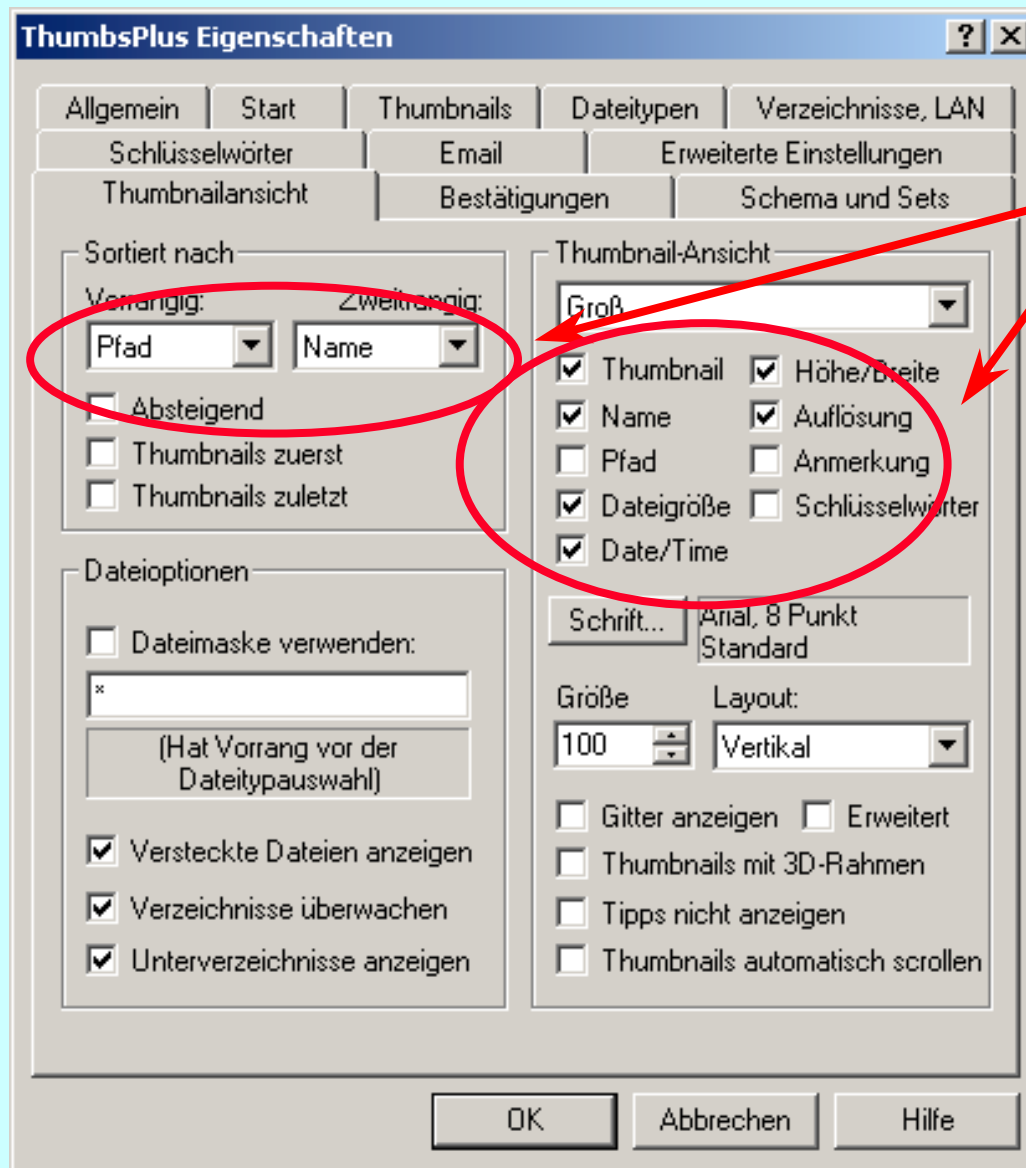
ThumbsPlus Eigenschaften

? X

Allgemein | Start | Thumbnails | Dateitypen | Verzeichnisse, LAN

Schlüsselwörter | Email | Erweiterte Einstellungen

Thumbnailansicht | Bestätigungen | Schema und Sets

Sortiert nach

Vorrangig: Zweitrangig:

Pfad

Name

Absteigend

Thumbnails zuerst

Thumbnails zuletzt

Dateioptionen

Dateimaske verwenden:

*

(Hat Vorrang vor der Dateitypauswahl)

Versteckte Dateien anzeigen

Verzeichnisse überwachen

Unterverzeichnisse anzeigen

Thumbnail-Ansicht

Groß

Thumbnail

Höhe/Breite

Name

Auflösung

Pfad

Anmerkung

Dateigröße

Schlüsselwörter

Date/Time

Schrift...

Arial, 8 Punkt Standard

Größe

Layout:

100

Vertikal

Gitter anzeigen

Erweitert

Thumbnails mit 3D-Rahmen

Tipps nicht anzeigen

Thumbnails automatisch scrollen

OK

Abbrechen

Hilfe